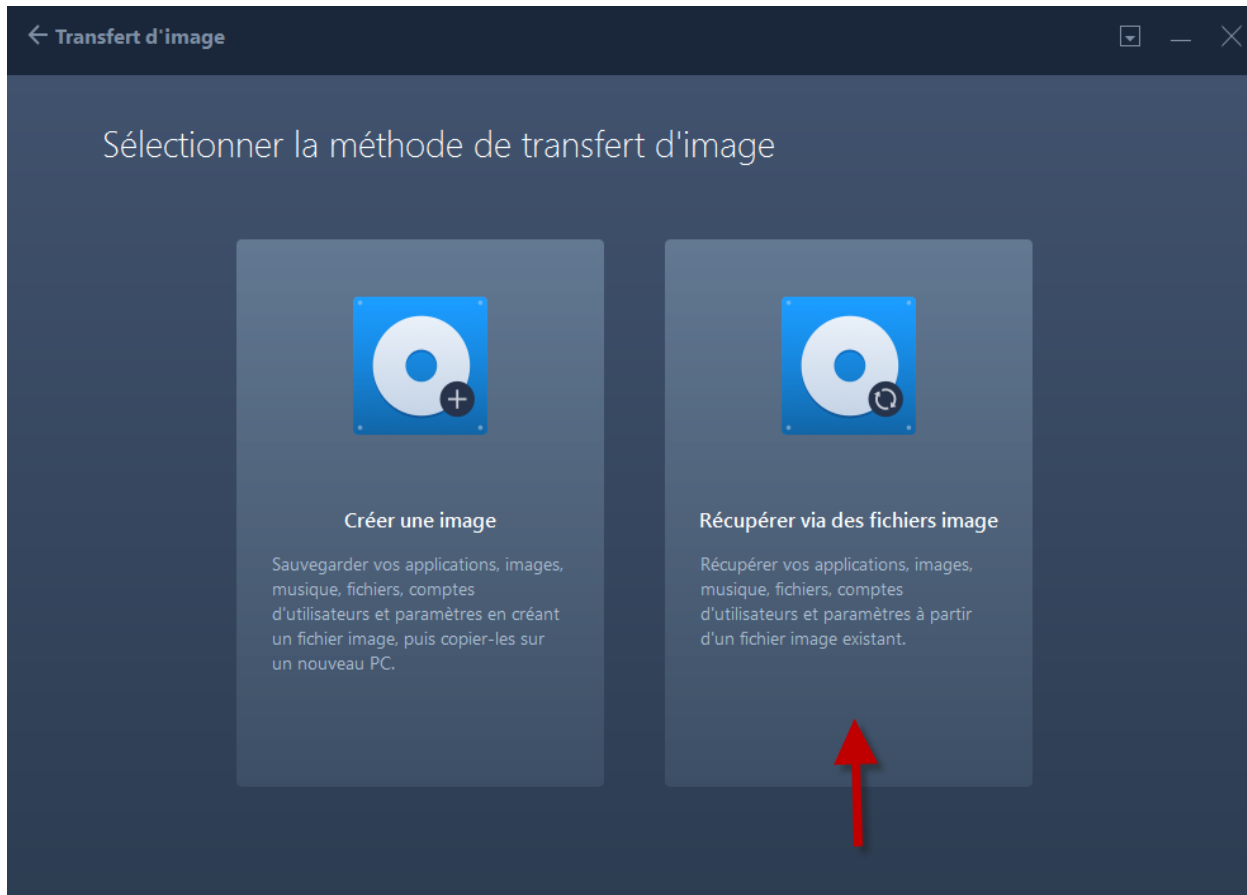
← Transfert d'image

Sélectionner la méthode de transfert d'image

Créer une image

Sauvegarder vos applications, images, musique, fichiers, comptes d'utilisateurs et paramètres en créant un fichier image, puis copier-les sur un nouveau PC.

Récupérer via des fichiers image

Récupérer vos applications, images, musique, fichiers, comptes d'utilisateurs et paramètres à partir d'un fichier image existant.